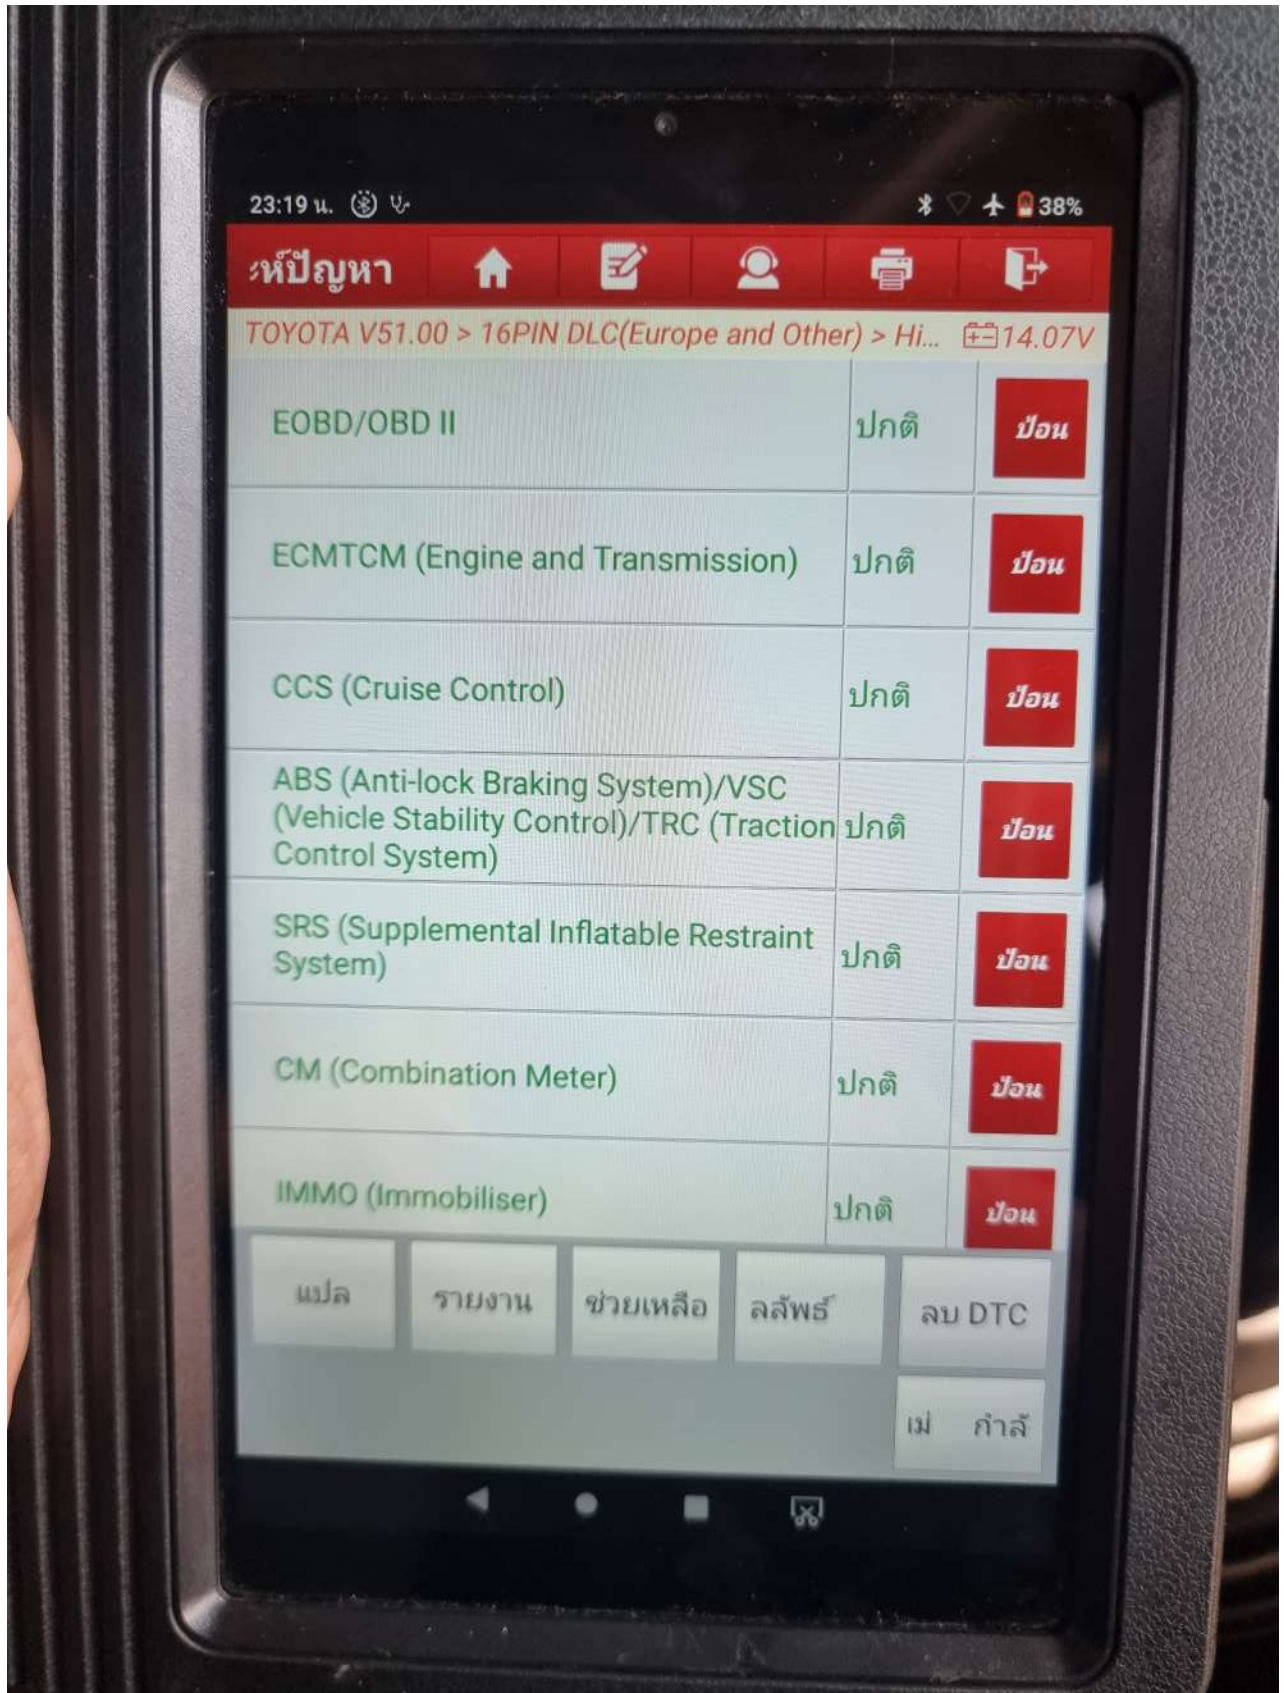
23:19 น.

38%

รหัปัญหา

TOYOTA V51.00 > 16PIN DLC(Europe and Other) > Hi... 14.07V

| | | |
|---|---|---|
| EOBD/OBD II | ปกติ | ป้อน |
| ECMTCM (Engine and Transmission) | ปกติ | ป้อน |
| CCS (Cruise Control) | ปกติ | ป้อน |
| ABS (Anti-lock Braking System)/VSC (Vehicle Stability Control)/TRC (Traction Control System) | ปกติ | ป้อน |
| SRS (Supplemental Inflatable Restraint System) | ปกติ | ป้อน |
| CM (Combination Meter) | ปกติ | ป้อน |
| IMMO (Immobiliser) | ปกติ | ป้อน |

แปล
รายงาน
ช่วยเหลือ
ลลัพธ์
ลบ DTC
เม่ กำลั